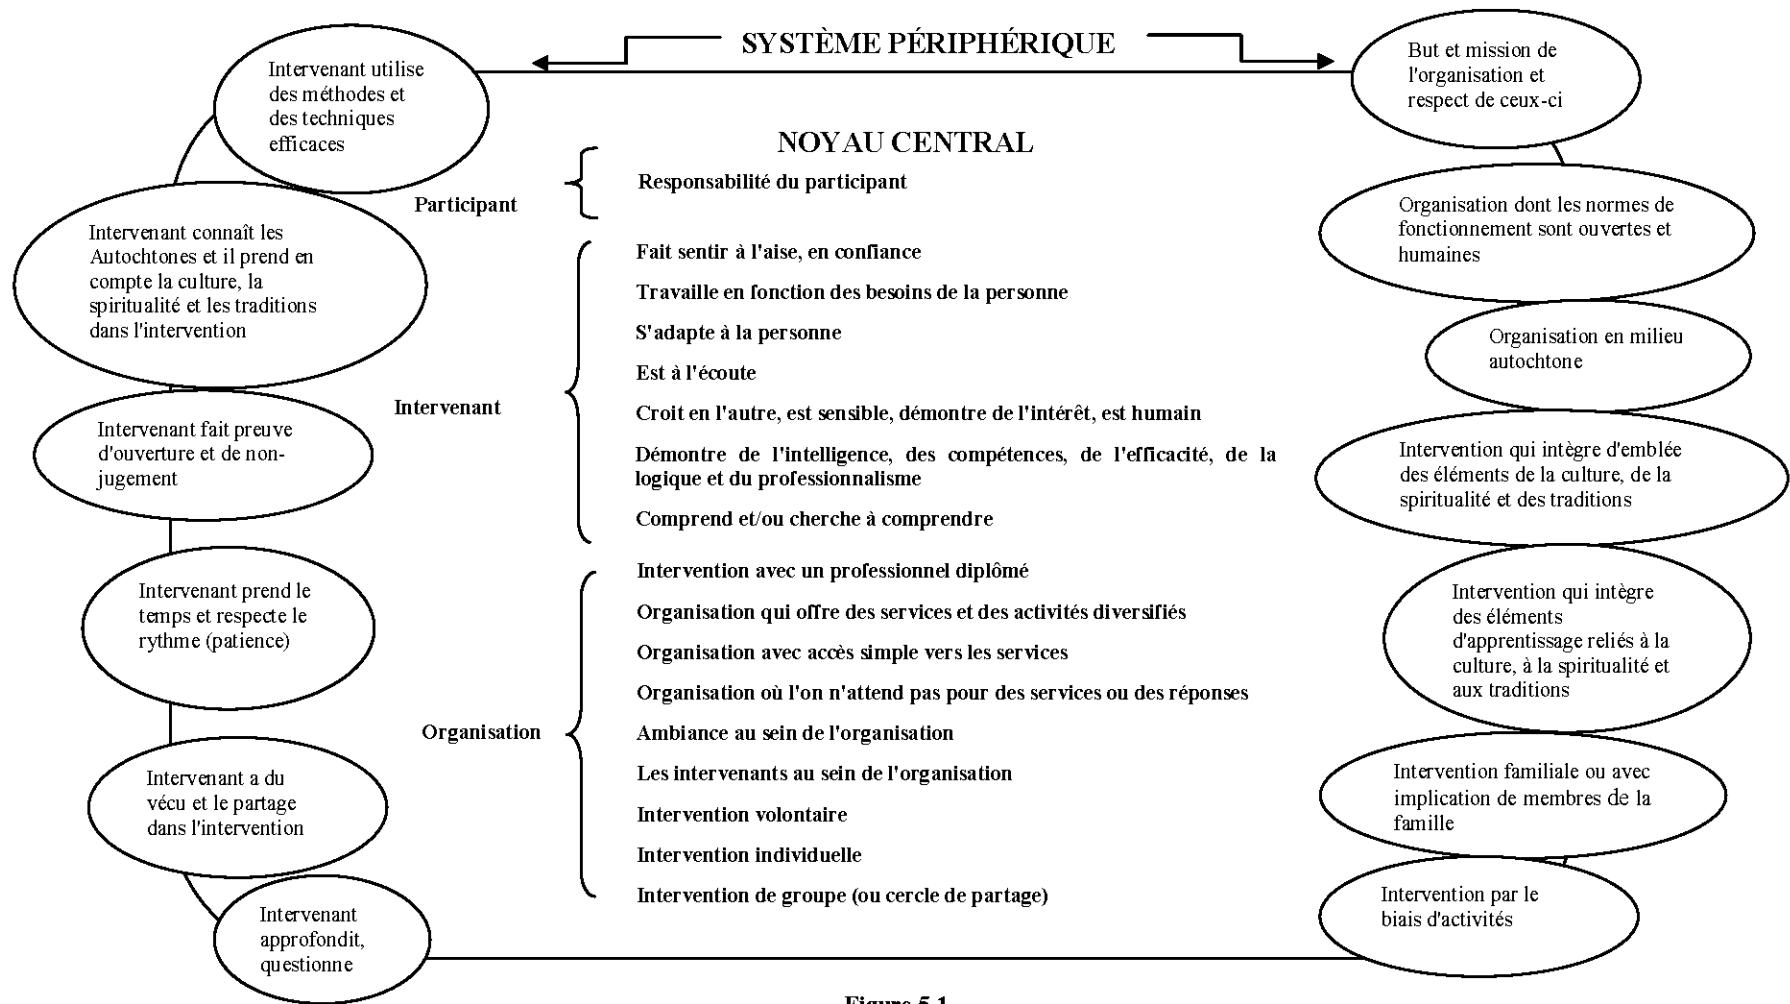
SYSTÈME PÉRIPHÉRIQUE

Intervenant utilise des méthodes et des techniques efficaces

Intervenant connaît les Autochtones et il prend en compte la culture, la spiritualité et les traditions dans l'intervention

Intervenant fait preuve d'ouverture et de non-jugement

Intervenant prend le temps et respecte le rythme (patience)

Intervenant a du vécu et le partage dans l'intervention

Intervenant approfondit, questionne

NOYAU CENTRAL

Participant

Responsabilité du participant

Intervenant

Fait sentir à l'aise, en confiance

Travaille en fonction des besoins de la personne

S'adapte à la personne

Est à l'écoute

Croit en l'autre, est sensible, démontre de l'intérêt, est humain

Démontre de l'intelligence, des compétences, de l'efficacité, de la logique et du professionnalisme

Comprend et/ou cherche à comprendre

Organisation

Intervention avec un professionnel diplômé

Organisation qui offre des services et des activités diversifiés

Organisation avec accès simple vers les services

Organisation où l'on n'attend pas pour des services ou des réponses

Ambiance au sein de l'organisation

Les intervenants au sein de l'organisation

Intervention volontaire

Intervention individuelle

Intervention de groupe (ou cercle de partage)

But et mission de l'organisation et respect de ceux-ci

Organisation dont les normes de fonctionnement sont ouvertes et humaines

Organisation en milieu autochtone

Intervention qui intègre d'emblée des éléments de la culture, de la spiritualité et des traditions

Intervention qui intègre des éléments d'apprentissage reliés à la culture, à la spiritualité et aux traditions

Intervention familiale ou avec implication de membres de la famille

Intervention par le biais d'activités

Figure 5.1